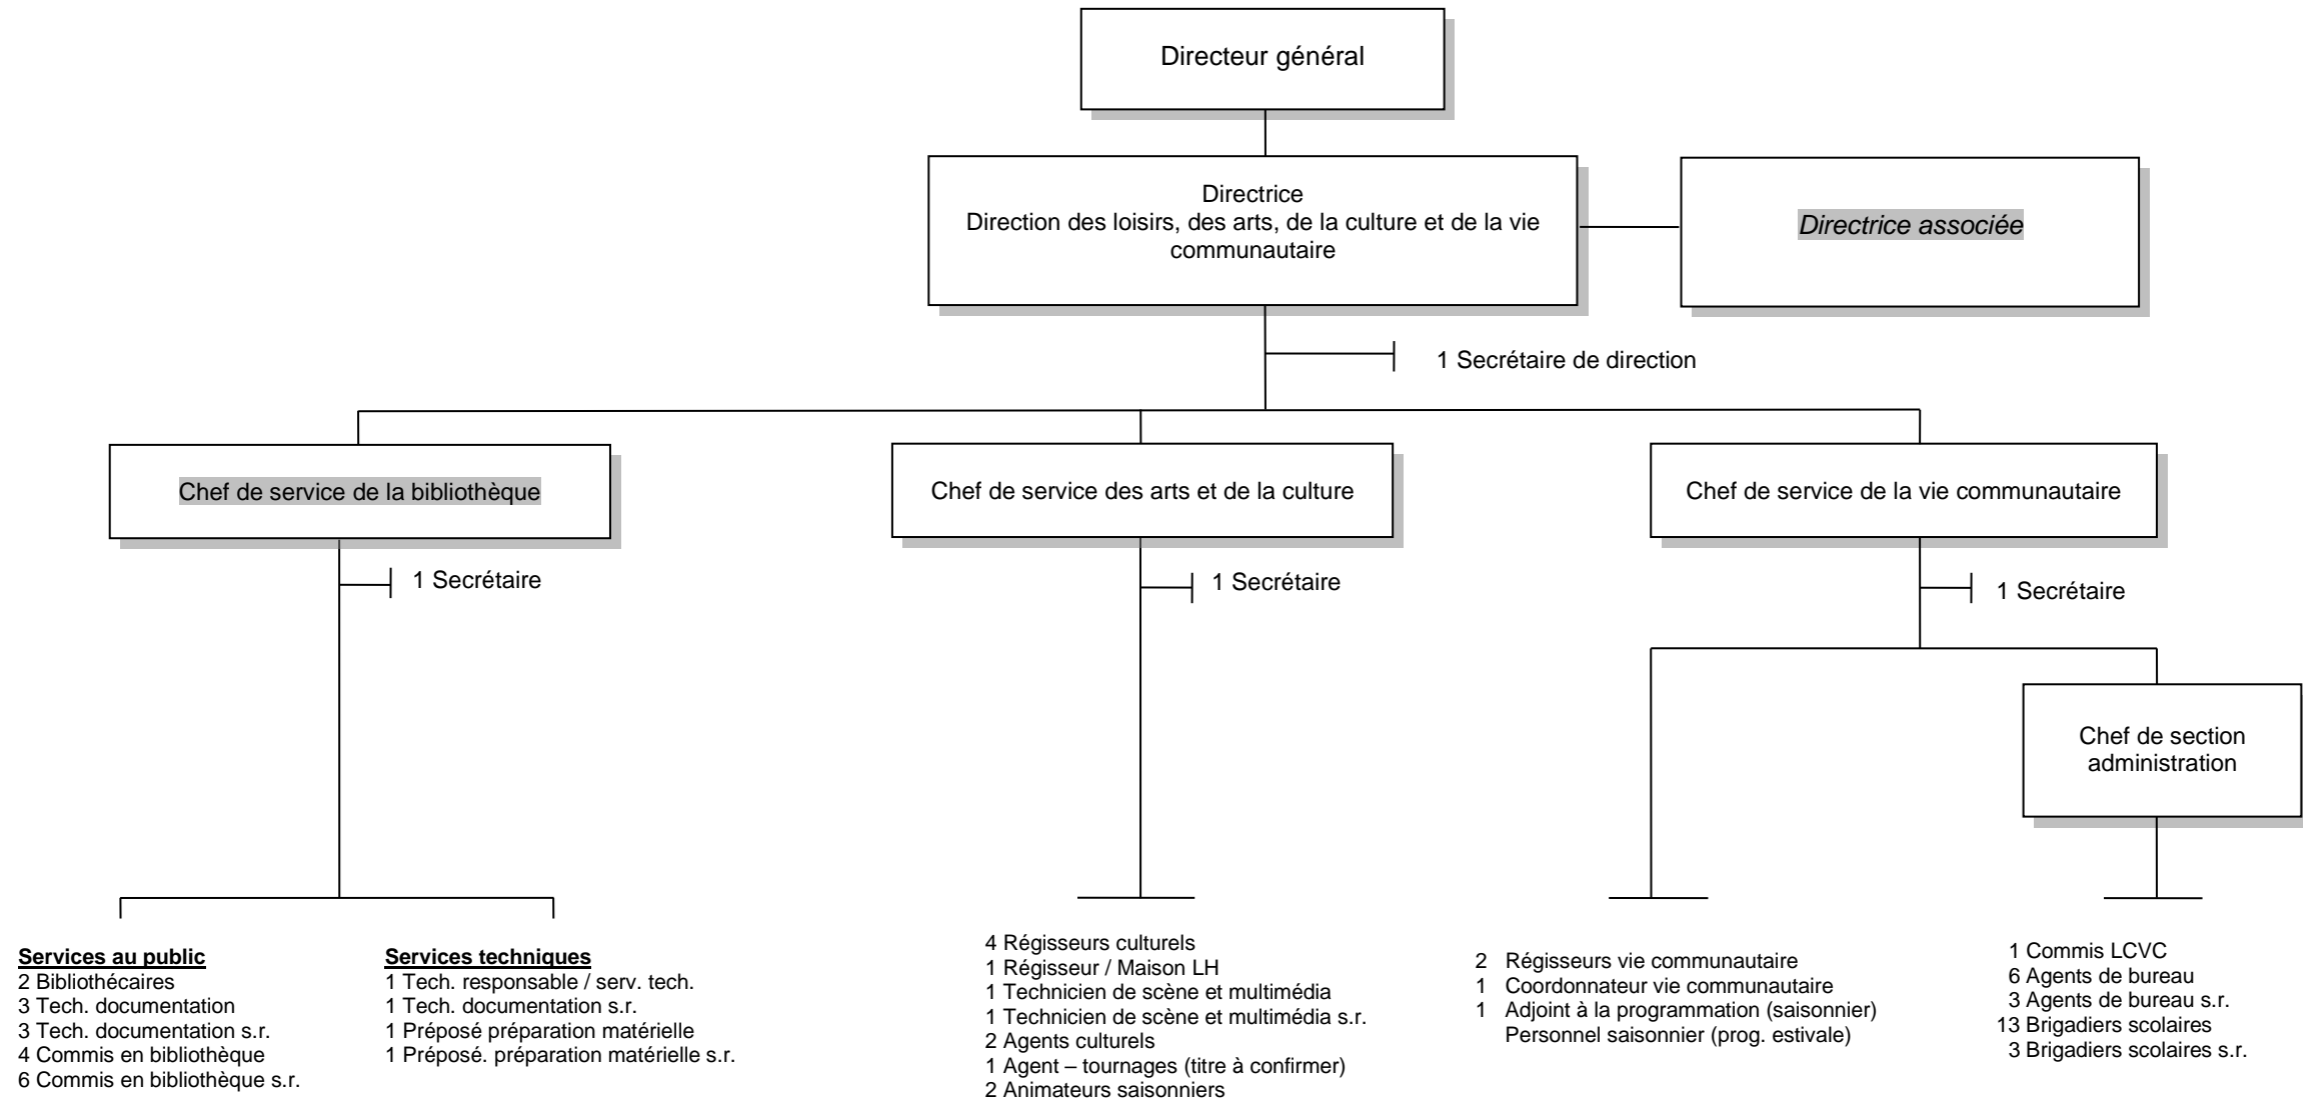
Directeur général

Directrice
Direction des loisirs, des arts, de la culture et de la vie communautaire

Directrice associée

1 Secrétaire de direction

Chef de service de la bibliothèque

Chef de service des arts et de la culture

Chef de service de la vie communautaire

1 Secrétaire

1 Secrétaire

1 Secrétaire

Chef de section administration

**Services au public**
2 Bibliothécaires
3 Tech. documentation
3 Tech. documentation s.r.
4 Commis en bibliothèque
6 Commis en bibliothèque s.r.

**Services techniques**
1 Tech. responsable / serv. tech.
1 Tech. documentation s.r.
1 Préposé préparation matérielle
1 Préposé. préparation matérielle s.r.

4 Régisseurs culturels
1 Régisseur / Maison LH
1 Technicien de scène et multimédia
1 Technicien de scène et multimédia s.r.
2 Agents culturels
1 Agent – tournages (titre à confirmer)
2 Animateurs saisonniers

2 Régisseurs vie communautaire
1 Coordonnateur vie communautaire
1 Adjoint à la programmation (saisonnier)
Personnel saisonnier (prog. estivale)

1 Commis LCVC
6 Agents de bureau
3 Agents de bureau s.r.
13 Brigadiers scolaires
3 Brigadiers scolaires s.r.